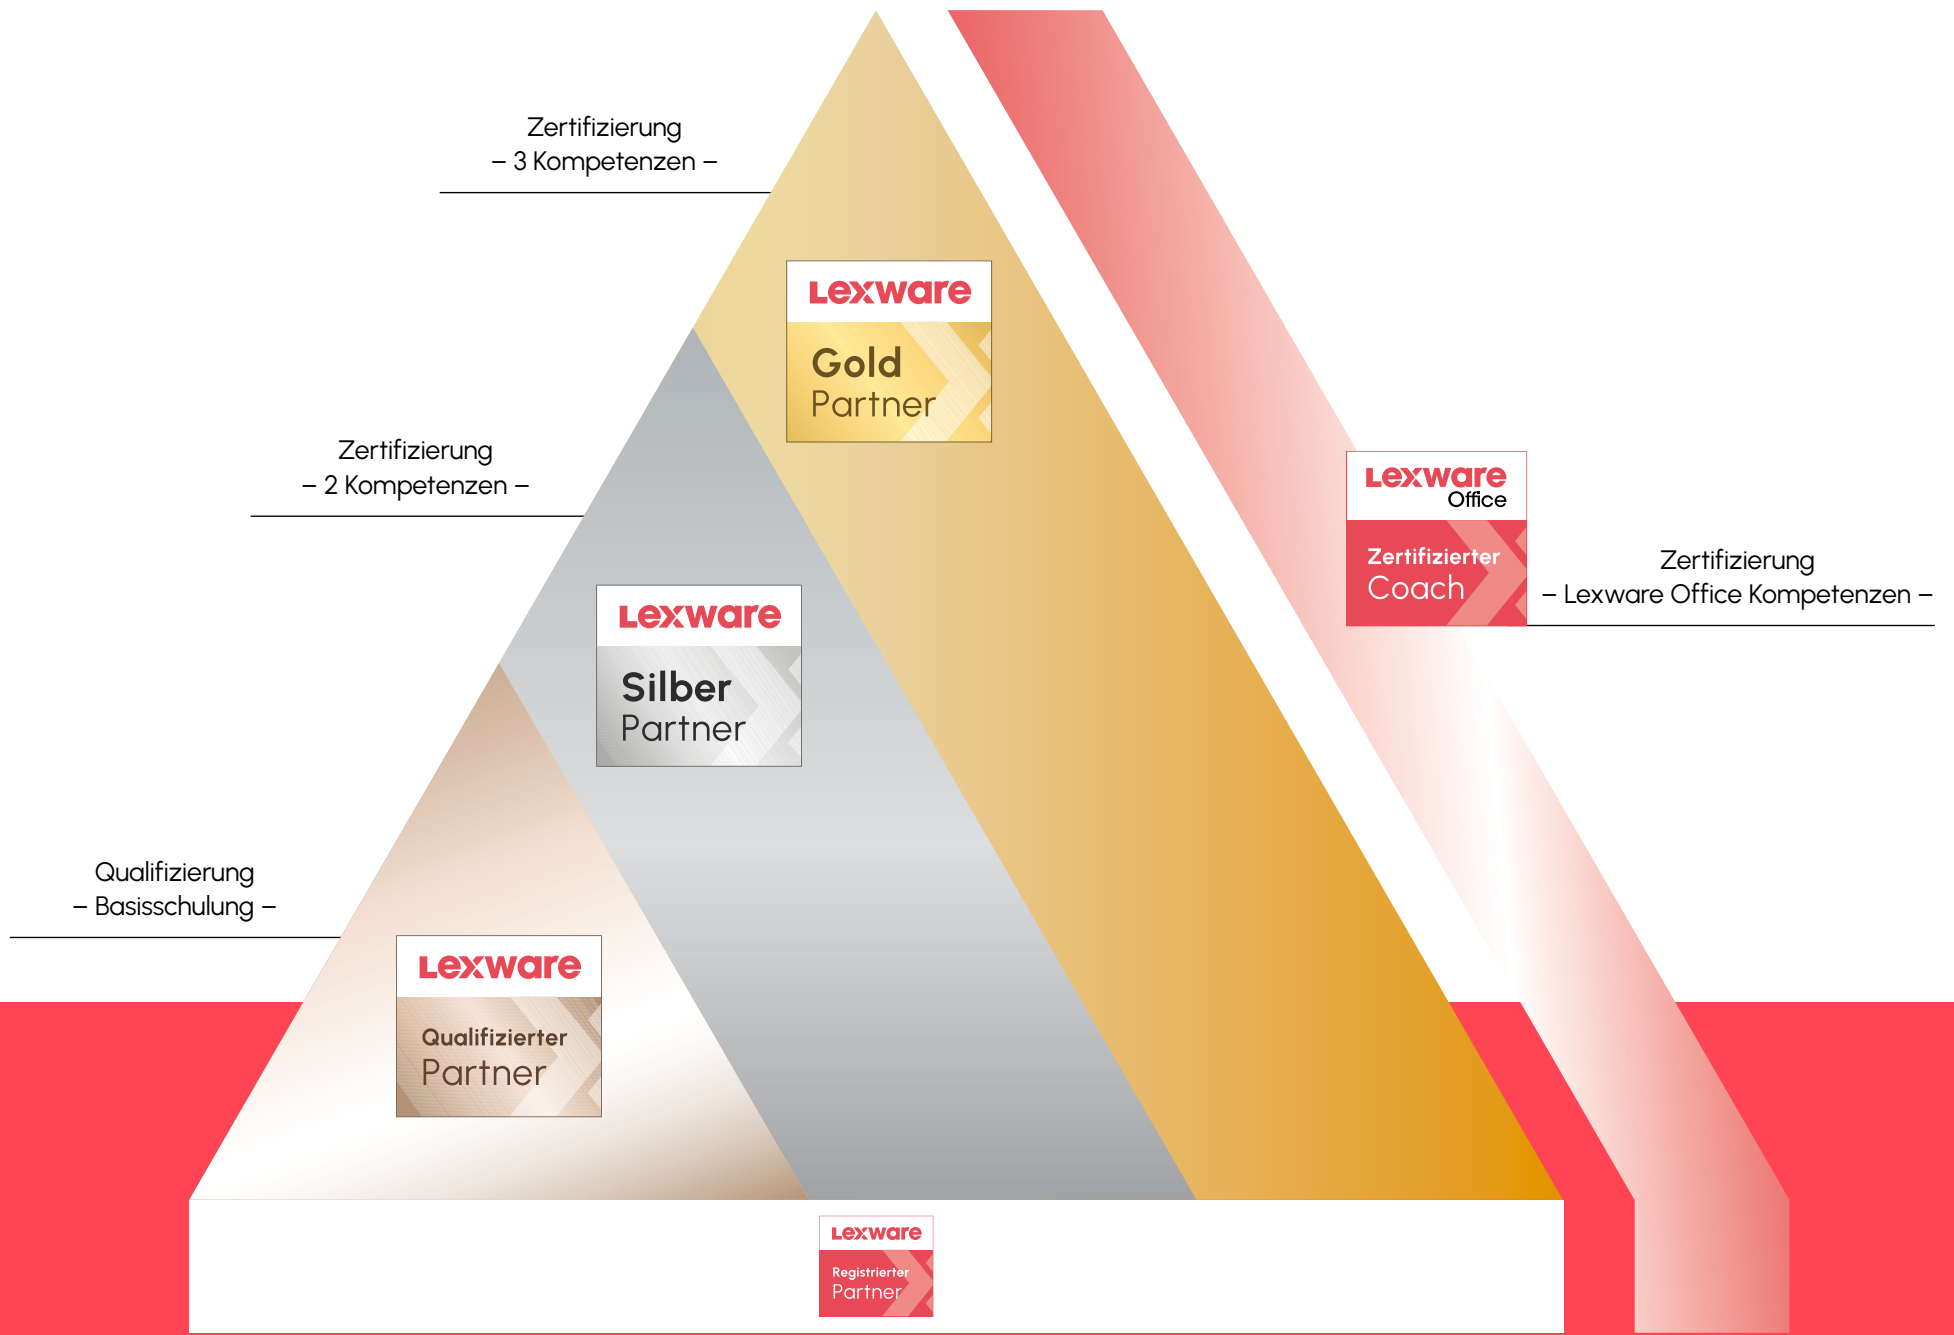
Zertifizierung
– 3 Kompetenzen –

Lexware
Gold
Partner

Zertifizierung
– 2 Kompetenzen –

Lexware
Office
Zertifizierter
Coach

Zertifizierung
– Lexware Office Kompetenzen –

Lexware
Silber
Partner

Qualifizierung
– Basisschulung –

Lexware
Qualifizierter
Partner

Lexware
Registrierter
Partner